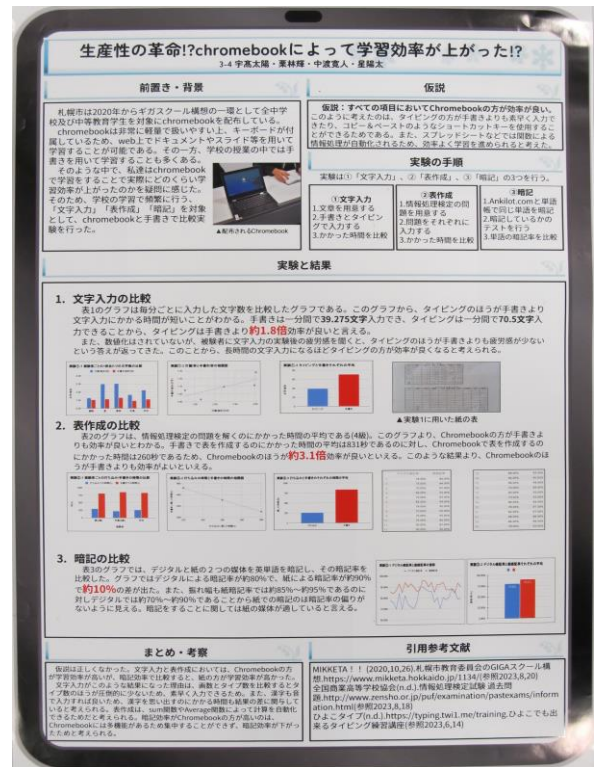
生産性の革命!?chromebookによって学習効率が上がった!?

3-4 宇高太陽・栗林輝・中渡寛人・星陽太

前置き・背景

札幌市は2020年からギガスクール構想の一環として全中学校及び中等教育学生を対象にchromebookを配布している。

chromebookは非常に軽量で扱いやすい上、キーボードが付属しているため、web上でドキュメントやスライド等を用いて学習することが可能である。その一方、学校の授業の中では手書きを用いて学習することも多くある。

そのような中で、私達はchromebookで学習することで実際にどのくらい学習効率が上がったのかを疑問に感じた。そのため、学校の学習で頻繁に行う、「文字入力」「表作成」「暗記」を対象とし、chromebookと手書きで比較実験を行った。

▲配布されたChromebook

仮説

仮説：すべての項目においてChromebookの方が効率が良い。

このように考えたのは、タイピングの方が手書きよりも素早く入力できたり、コピー&ペーストのようなショートカットキーを使用することができるためである。また、スプレッドシートなどでは関数による情報処理が自動化されるため、効率よく学習を進められると考えた。

実験の手順

実験は①「文字入力」、②「表作成」、③「暗記」の3つを行う。

①文字入力
1.文章を用意する
2.手書きとタイピングで入力する
3.かかった時間を比較

②表作成
1.情報処理検定の問題を用意する
2.問題をそれぞれに入力する
3.かかった時間を比較

③暗記
1.Ankilot.comと単語帳で同じ単語を暗記
2.暗記しているかのテストを行う
3.単語の暗記率を比較

実験と結果

1. 文字入力の比較

表1のグラフは毎分ごとに入力した文字数を比較したグラフである。このグラフから、タイピングのほうが手書きより文字入力にかかる時間が短いことがわかる。手書きは一分間で39.275文字入力でき、タイピングは一分間で70.5文字入力できることから、タイピングは手書きより約1.8倍効率が良いと言える。

また、数値化はされていないが、被験者に文字入力の実験後の疲労感を聞くと、タイピングのほうが手書きよりも疲労感が少ないという答えが返ってきた。このことから、長時間の文字入力になるほどタイピングの方が効率が良くなると考えられる。

▲実験1に用いた紙の表

2. 表作成の比較

表2のグラフは、情報処理検定の問題を解くのにかかった時間の平均である(4報)。このグラフより、Chromebookの方が手書きよりも効率が良いとわかる。手書きで表を作成するのにかかった時間の平均は831秒であるのに対し、Chromebookで表を作成するのにかかった時間は260秒であるため、Chromebookのほうが約3.1倍効率が良いといえる。このような結果より、Chromebookのほうが手書きよりも効率がよいといえる。

3. 暗記の比較

表3のグラフでは、デジタルと紙の２つの媒体を英単語を暗記し、その暗記率を比較した。グラフではデジタルによる暗記率が約80%で、紙による暗記率が約90%で約10%の差が出た。また、振れ幅も紙暗記率では約85%〜約95%であるのに対しデジタルでは約70%〜約90%であることから紙での暗記の方が暗記率の偏りがないように見える。暗記をすることに関しては紙の媒体が適していると言える。

まとめ・考察

仮説は正しくなかった。文字入力と表作成においては、Chromebookの方が学習効率が高いが、暗記効率で比較すると、紙の方が学習効率が高かった。

文字入力がこのような結果になった理由は、画面とタイプ数を比較するとタイプ数のほうが圧倒的に少ないため、素早く入力できるため。また、漢字も自ら入力すれば良いため、漢字を思い出すのにかかる時間も短縮の差に関係していると考えられる。表作成は、sum関数やAverage関数によって計算を自動化できるためだと考えられる。暗記効率がChromebookの方が高いのは、Chromebookには多機能があるため集中することができず、暗記効率が下がったためと考えられる。

引用参考文献

MIKKETA！！(2020,10,26).札幌市教育委員会のGIGAスクール構想.https://www.mikketa.hokkaido.jp/1134/(参照2023,8,20)
全国商業高等学校協会(n.d.).情報処理検定試験 過去問題.http://www.zensho.or.jp/puf/examination/pastexams/information.html(参照2023,8,18)
ひよこタイプ(n.d.).https://typing.twi1.me/training.ひよこでも出来るタイピング練習講座(参照2023,6,14)